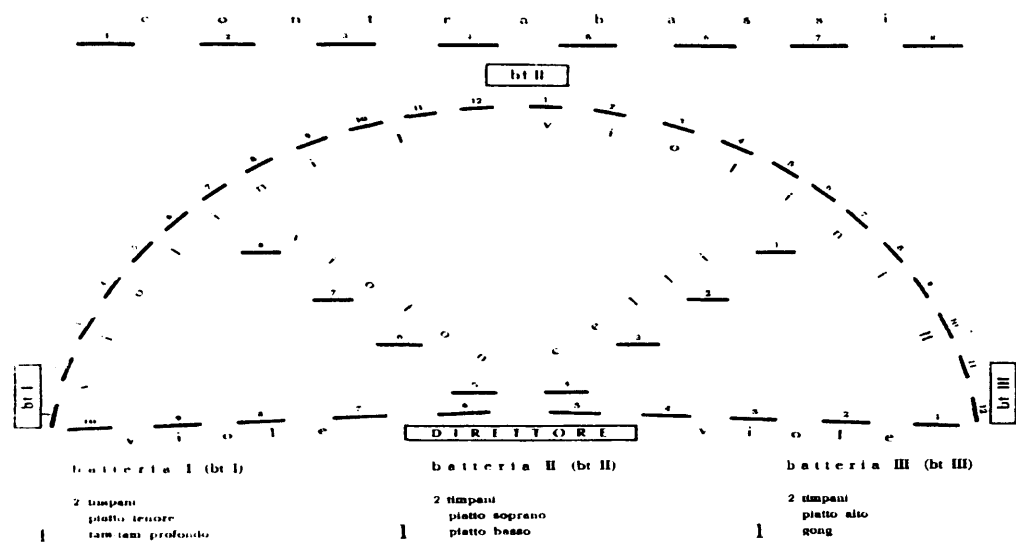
c o n t r a b a s s i

1 2 3 4 5 6 7 8

bt II

DIRETTORE

bt I

bt III

v i o l e

v i o l e

b a t t e r i a I (bt I)

2 timpani
piatto tenore
tam-tam profondo

b a t t e r i a II (bt II)

2 timpani
piatto soprano
piatto basso

b a t t e r i a III (bt III)

2 timpani
piatto alto
gong